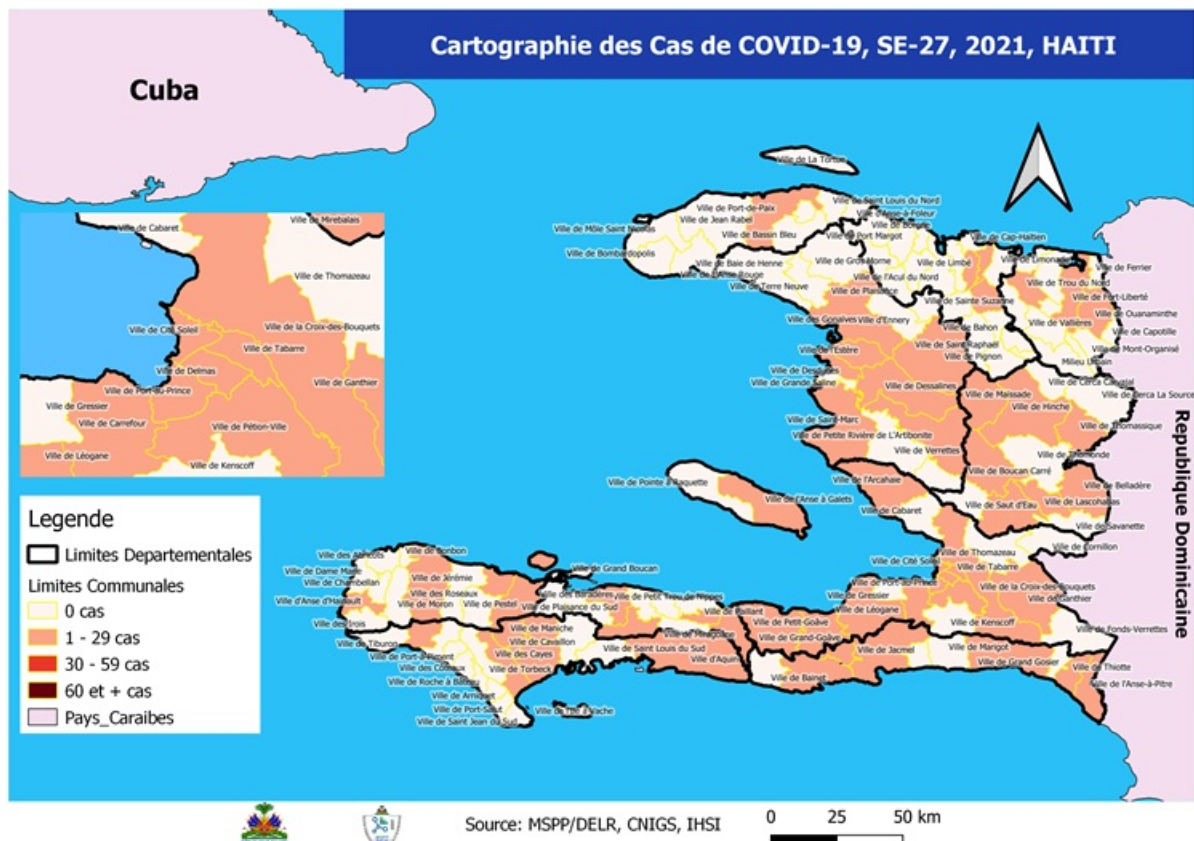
Cartographie des Cas de COVID-19, SE-27, 2021, HAITI

Cuba

Ville de Cabaret
Ville de Mirebalais
Ville de Thomazeau
Ville de Cité Soleil
Ville de la Croix-des-Bouquets
Ville de Tabarre
Ville de Delmas
Ville de Ganthier
Ville de Port-au-Prince
Ville de Gressier
Ville de Carrefour
Ville de Pétion-Ville
Ville de Léogane
Ville de Kenscoff

Ville de La Tortue
Ville de Port-de-Paix
Ville de Saint Louis du Nord
Ville de Môle Saint Nicolas
Ville de Jean Rabel
Ville de Bassin Bleu
Ville de Port Margot
Ville de Bombardopolis
Ville de Cap-Haïtien
Ville de Baie de Henne
Ville de Gros Morne
Ville de Limbé
Ville de Limonade
Ville de Terre Neuve
Ville de l'Acul du Nord
Ville de Plaisance
Ville de Ferrier
Ville de Trou du Nord
Ville de Fort-Liberté
Ville de Sainte Suzanne
Ville de Ouanaminthe
Ville des Gonaïves
Ville d'Ennery
Ville de Vallières
Ville de Capotille
Ville de Bahon
Ville de Saint Raphaël
Ville de Mont-Organisé
Ville de Pignon
Ville de l'Estère
Ville de Desdunes
Ville de Dessalines
Ville de Grande Saline
Ville de Cerca Carvajal
Ville de Cerca La Source
Ville de Maïssade
Ville de Hinche
Ville de Thomassique
Ville de Saint-Marc
Ville de Petite Rivière de l'Artibonite
Ville de Verrettes
Ville de Thomonde
Ville de l'Arcahaie
Ville de Boucan Carré
Ville de Belladère
Ville de Pointe à Raquette
Ville de l'Anse à Galets
Ville de Lascahobas
Ville de Saut d'Eau
Ville de Cabaret
Ville de Savanette
Ville de Cornillon
Ville de Thomazeau
Ville de Cité Soleil
Ville de Tabarre
Ville de Bonbon
Ville des Abricots
Ville de Dame Marie
Ville de Jérémie
Ville de Grand Boucan
Ville de la Croix-des-Bouquets
Ville de Port-au-Prince
Ville de Ganthier
Ville de Chambellan
Ville des Roseaux
Ville d'Anse d'Hainault
Ville de Moron
Ville de Pestel
Ville de Petit Trou de Nippes
Ville de Gressier
Ville de Plaisance du Sud
Ville des Baradères
Ville de Léogane
Ville de Paillant
Ville des Irois
Ville de Maniche
Ville de Petit-Goâve
Ville de Kenscoff
Ville de Fonds-Verrettes
Ville de Tiburon
Ville de Cavaillon
Ville de Grand-Goâve
Ville de Port-à-Piment
Ville des Coteaux
Ville des Cayes
Ville de Saint Louis du Sud
Ville d'Aquin
Ville de Jacmel
Ville de Marigot
Ville de Torbeck
Ville de Grand Gosier
Ville de Roche à Bateau
Ville de Thiotte
Ville de Bainet
Ville de l'Anse-à-Pitre
Ville d'Arniquet
Ville de Port-Salut
Ville de l'Ile à Vache
Ville de Saint Jean du Sud

Republique Dominicaine

Legende
Limites Departementales
Limites Communales
0 cas
1 - 29 cas
30 - 59 cas
60 et + cas
Pays_Caraibes

Source: MSPP/DELR, CNIGS, IHSI
0 25 50 km